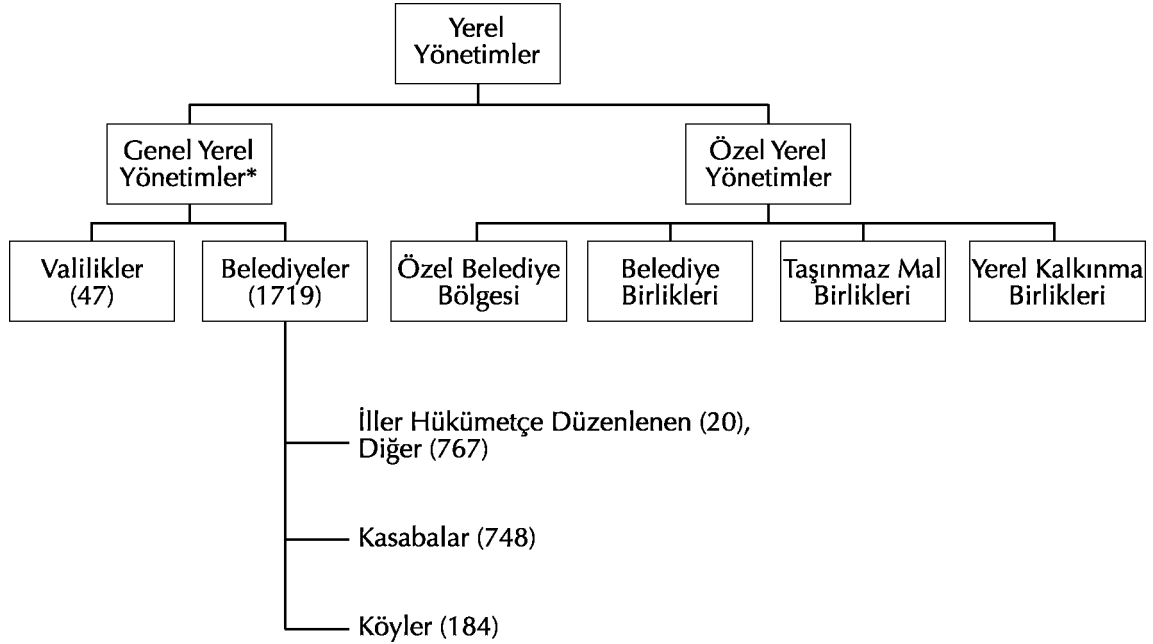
Yerel Yönetimler

Genel Yerel Yönetimler*

Özel Yerel Yönetimler

Valilikler (47)

Belediyeler (1719)

Özel Belediye Bölgesi

Belediye Birlikleri

Taşınmaz Mal Birlikleri

Yerel Kalkınma Birlikleri

İller Hükümetçe Düzenlenen (20), Diğer (767)

Kasabalar (748)

Köyler (184)